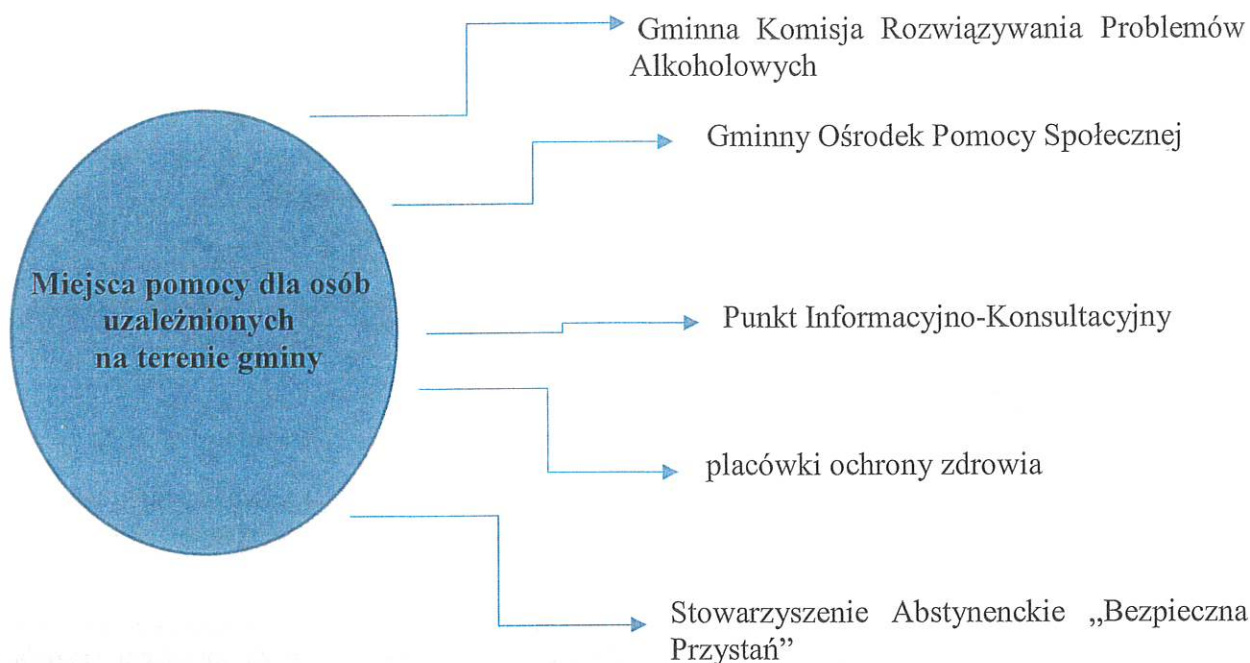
Miejsca pomocy dla osób uzależnionych na terenie gminy

Gminna Komisja Rozwiązywania Problemów Alkoholowych

Gminny Ośrodek Pomocy Społecznej

Punkt Informacyjno-Konsultacyjny

placówki ochrony zdrowia

Stowarzyszenie Abstynenckie „Bezpieczna Przystań”